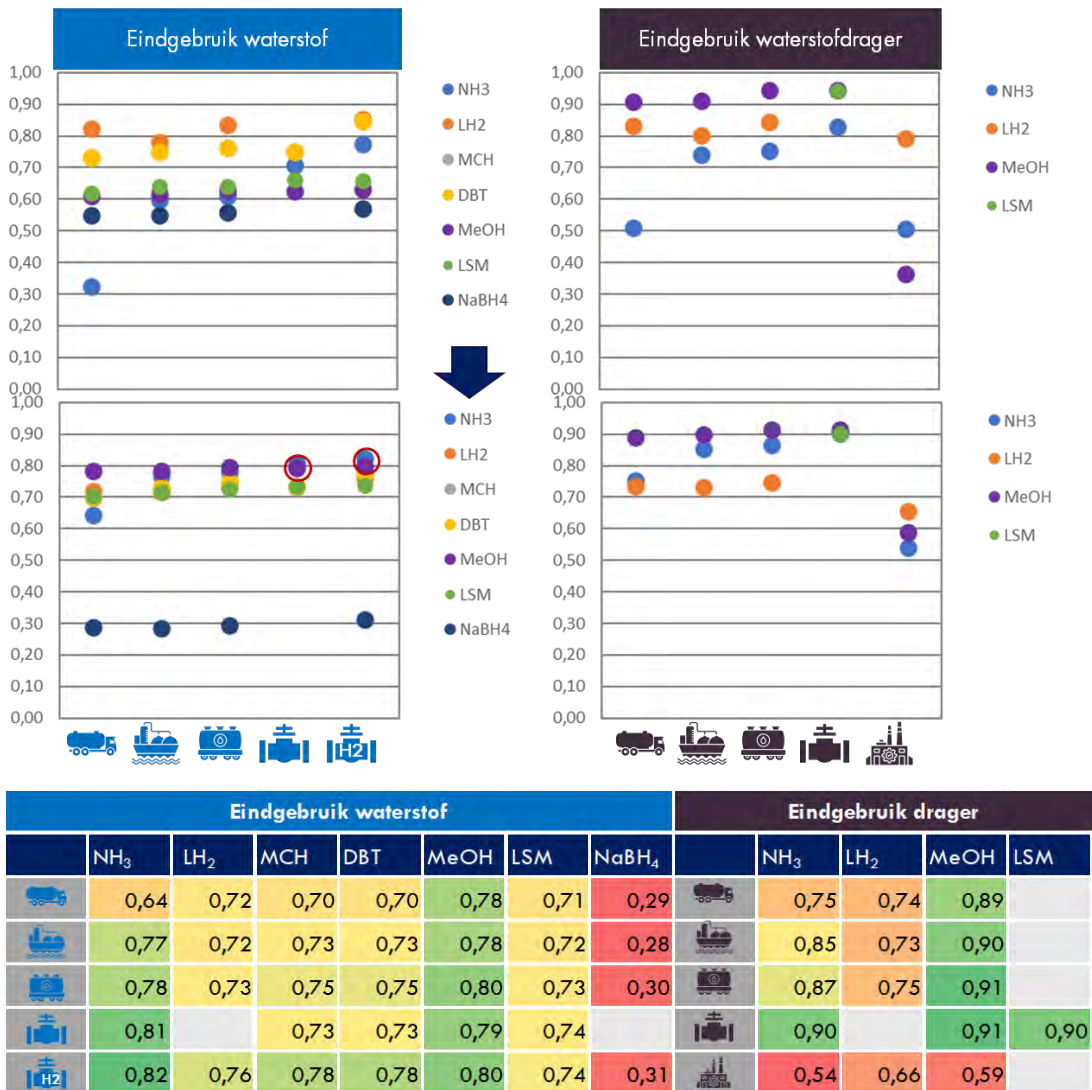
Eindgebruik waterstof

1,00
0,90
0,80
0,70
0,60
0,50
0,40
0,30
0,20
0,10
0,00

NH3
LH2
MCH
DBT
MeOH
LSM
NaBH4

Eindgebruik waterstofdrager

1,00
0,90
0,80
0,70
0,60
0,50
0,40
0,30
0,20
0,10
0,00

NH3
LH2
MeOH
LSM

1,00
0,90
0,80
0,70
0,60
0,50
0,40
0,30
0,20
0,10
0,00

NH3
LH2
MCH
DBT
MeOH
LSM
NaBH4

H2

1,00
0,90
0,80
0,70
0,60
0,50
0,40
0,30
0,20
0,10
0,00

NH3
LH2
MeOH
LSM

| Eindgebruik waterstof | | | | | | | | Eindgebruik drager | | | | |
|---|---|---|---|---|---|---|---|---|---|---|---|---|
| | $NH_3$ | $LH_2$ | MCH | DBT | MeOH | LSM | $NaBH_4$ | | $NH_3$ | $LH_2$ | MeOH | LSM |
| | 0,64 | 0,72 | 0,70 | 0,70 | 0,78 | 0,71 | 0,29 | | 0,75 | 0,74 | 0,89 | |
| | 0,77 | 0,72 | 0,73 | 0,73 | 0,78 | 0,72 | 0,28 | | 0,85 | 0,73 | 0,90 | |
| | 0,78 | 0,73 | 0,75 | 0,75 | 0,80 | 0,73 | 0,30 | | 0,87 | 0,75 | 0,91 | |
| | 0,81 | | 0,73 | 0,73 | 0,79 | 0,74 | | | 0,90 | | 0,91 | 0,90 |
| H2 | 0,82 | 0,76 | 0,78 | 0,78 | 0,80 | 0,74 | 0,31 | | 0,54 | 0,66 | 0,59 | |